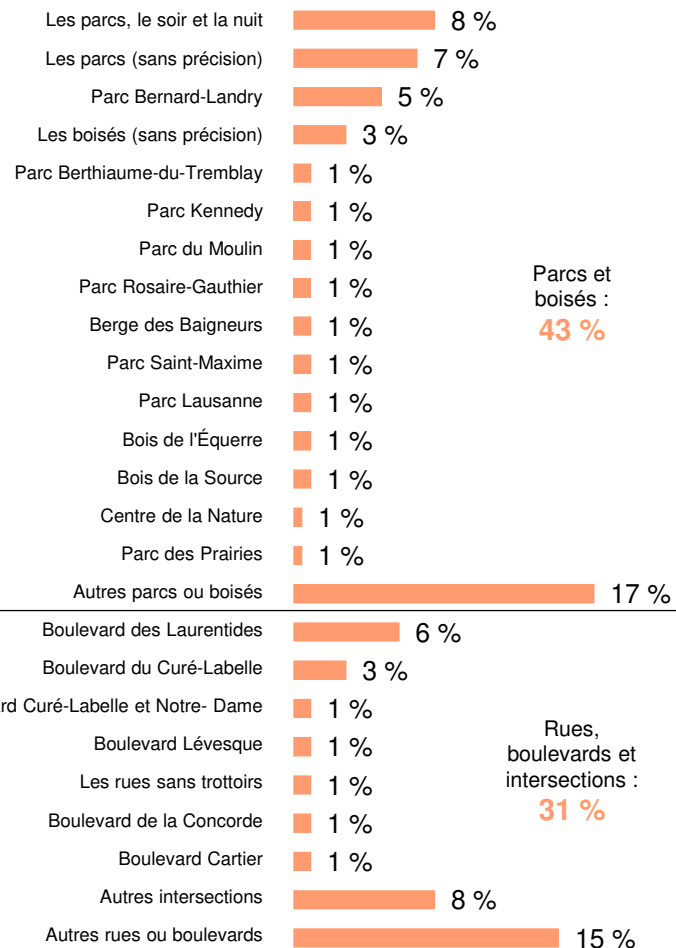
| | |
|---|---|
| Les parcs, le soir et la nuit | 8 % |
| Les parcs (sans précision) | 7 % |
| Parc Bernard-Landry | 5 % |
| Les boisés (sans précision) | 3 % |
| Parc Berthiaume-du-Tremblay | 1 % |
| Parc Kennedy | 1 % |
| Parc du Moulin | 1 % |
| Parc Rosaire-Gauthier | 1 % |
| Berge des Baigneurs | 1 % |
| Parc Saint-Maxime | 1 % |
| Parc Lausanne | 1 % |
| Bois de l'Équerre | 1 % |
| Bois de la Source | 1 % |
| Centre de la Nature | 1 % |
| Parc des Prairies | 1 % |
| Autres parcs ou boisés | 17 % |

Parcs et boisés : 43 %

| | |
|---|---|
| Boulevard des Laurentides | 6 % |
| Boulevard du Curé-Labelle | 3 % |
| rd Curé-Labelle et Notre- Dame | 1 % |
| Boulevard Lévesque | 1 % |
| Les rues sans trottoirs | 1 % |
| Boulevard de la Concorde | 1 % |
| Boulevard Cartier | 1 % |
| Autres intersections | 8 % |
| Autres rues ou boulevards | 15 % |

Rues, boulevards et intersections : 31 %